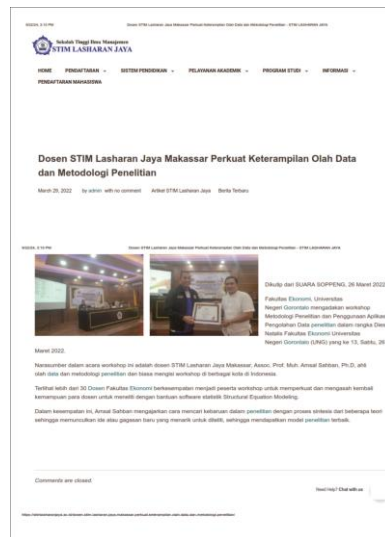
9/22/24, 3:10 PM Dosen STIM Lasharan Jaya Makassar Perkuat Keterampilan Olah Data dan Metodologi Penelitian - STIM LASHARAN JAYA

Sekolah Tinggi Ilmu Manajemen
STIM LASHARAN JAYA

HOME PENDAFTARAN SISTEM PENDIDIKAN PELAYANAN AKADEMIK PROGRAM STUDI INFORMASI PENDAFTARAN MAHASISWA

Dosen STIM Lasharan Jaya Makassar Perkuat Keterampilan Olah Data dan Metodologi Penelitian

March 29, 2022 by admin with no comment Artikel STIM Lasharan Jaya Berita Terbaru

9/22/24, 3:10 PM Dosen STIM Lasharan Jaya Makassar Perkuat Keterampilan Olah Data dan Metodologi Penelitian - STIM LASHARAN JAYA

Dikutip dari SUARA SOPPENG, 26 Maret 2022

Fakultas Ekonomi, Universitas Negeri Gorontalo mengadakan workshop Metodologi Penelitian dan Penggunaan Aplikasi Pengolahan Data penelitian dalam rangka Dies Natalis Fakultas Ekonomi Universitas Negeri Gorontalo (UNG) yang ke 13, Sabtu, 26 Maret 2022.

Narasumber dalam acara workshop ini adalah dosen STIM Lasharan Jaya Makassar, Assoc. Prof. Muh. Amsal Sahban, Ph.D, ahli olah data dan metodologi penelitian dan biasa mengisi workshop di berbagai kota di Indonesia.

Terlihat lebih dari 30 Dosen Fakultas Ekonomi berkesempatan menjadi peserta workshop untuk memperkuat dan mengasah kembali kemampuan para dosen untuk meneliti dengan bantuan software statistik Structural Equation Modeling.

Dalam kesempatan ini, Amsal Sahban mengajarkan cara mencari kebaruan dalam penelitian dengan proses sintesis dari beberapa teori sehingga memunculkan ide atau gagasan baru yang menarik untuk diteliti, sehingga mendapatkan model penelitian terbaik.

Comments are closed.

Need Help? Chat with us

https://stimlasharanjaya.ac.id/dosen-stim-lasharan-jaya-makassar-perkuat-keterampilan-olah-data-dan-metodologi-penelitian